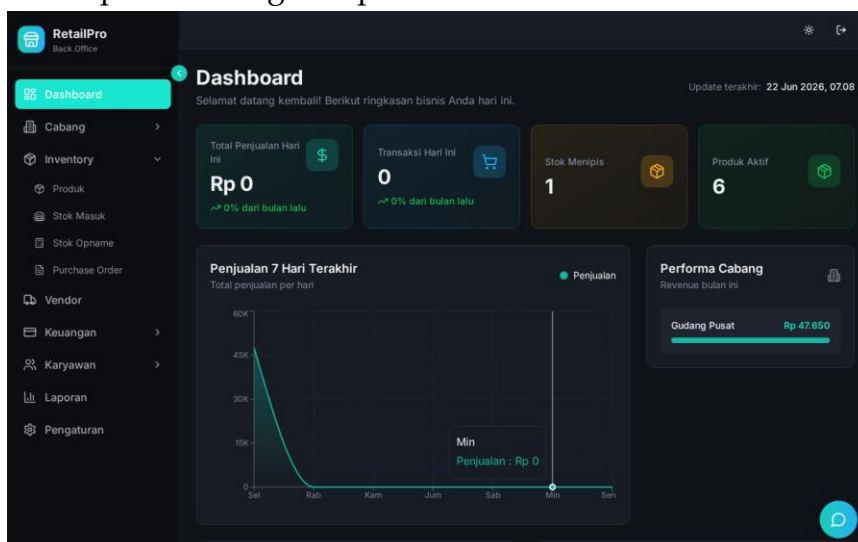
RetailPro
Back Office

Dashboard
Cabang
Inventory
Produk
Stok Masuk
Stok Opname
Purchase Order
Vendor
Keuangan
Karyawan
Laporan
Pengaturan

Dashboard
Selamat datang kembali! Berikut ringkasan bisnis Anda hari ini.

Update terakhir: 22 Jun 2026, 07.08

Total Penjualan Hari Ini
Rp 0
0% dari bulan lalu

Transaksi Hari Ini
0
0% dari bulan lalu

Stok Menipis
1

Produk Aktif
6

Penjualan 7 Hari Terakhir
Total penjualan per hari
Penjualan

60K
45K
30K
15K
0
Sel
Rab
Kam
Jum
Sab
Min
Sen

Min
Penjualan : Rp 0

Performa Cabang
Revenue bulan ini

Gudang Pusat
Rp 47.650